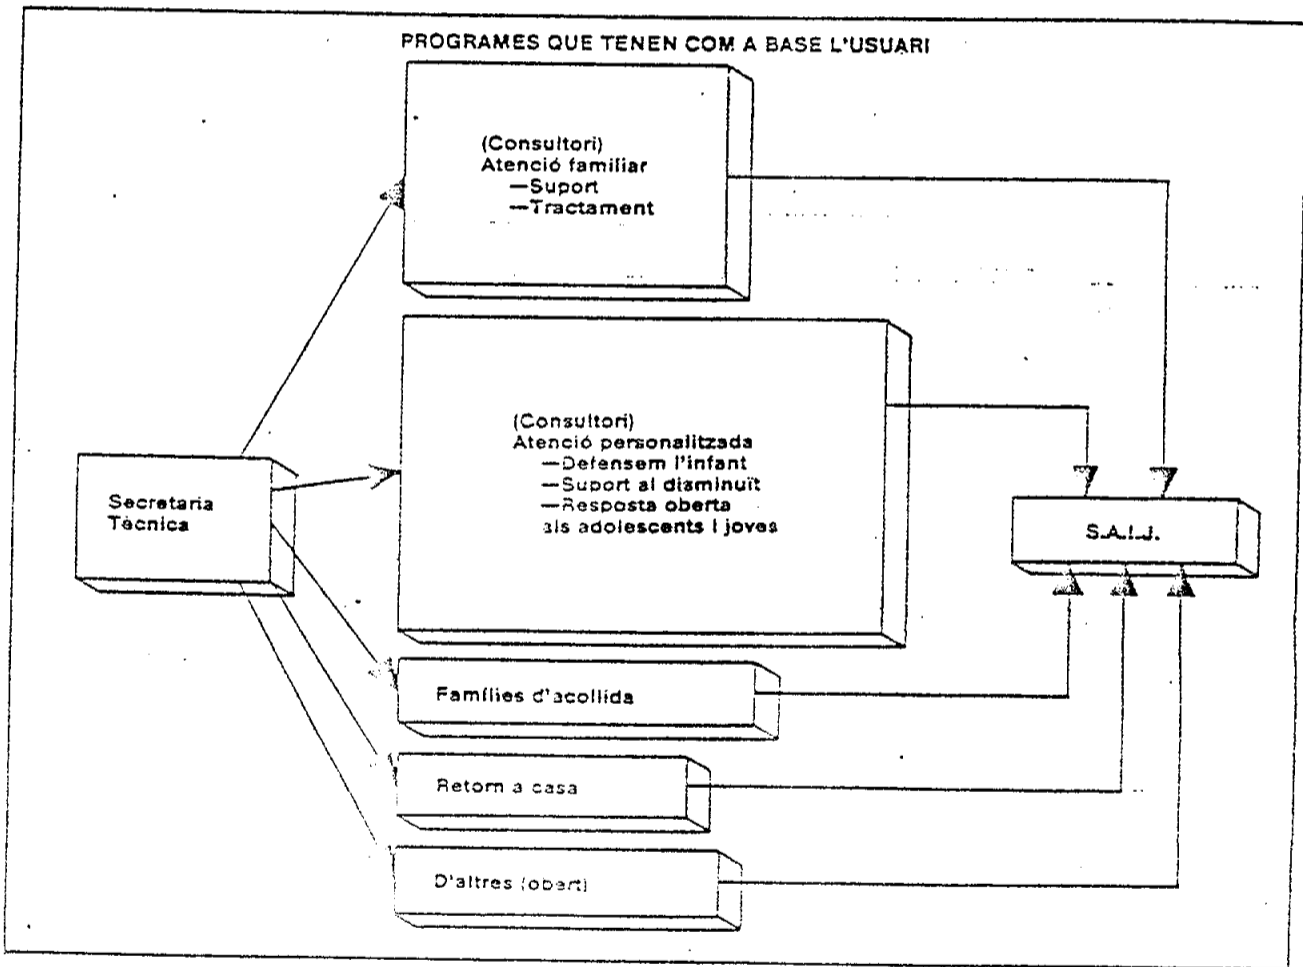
PROGRAMES QUE TENEN COM A BASE L'USUARI

(Consultori)
Atenció familiar
—Suport
—Tractament

(Consultori)
Atenció personalitzada
—Defensem l'infant
—Suport al disminuït
—Resposta oberta
als adolescents i joves

Secretaria
Tècnica

S.A.I.J.

Famílies d'acollida

Retorn a casa

D'altres (obert)